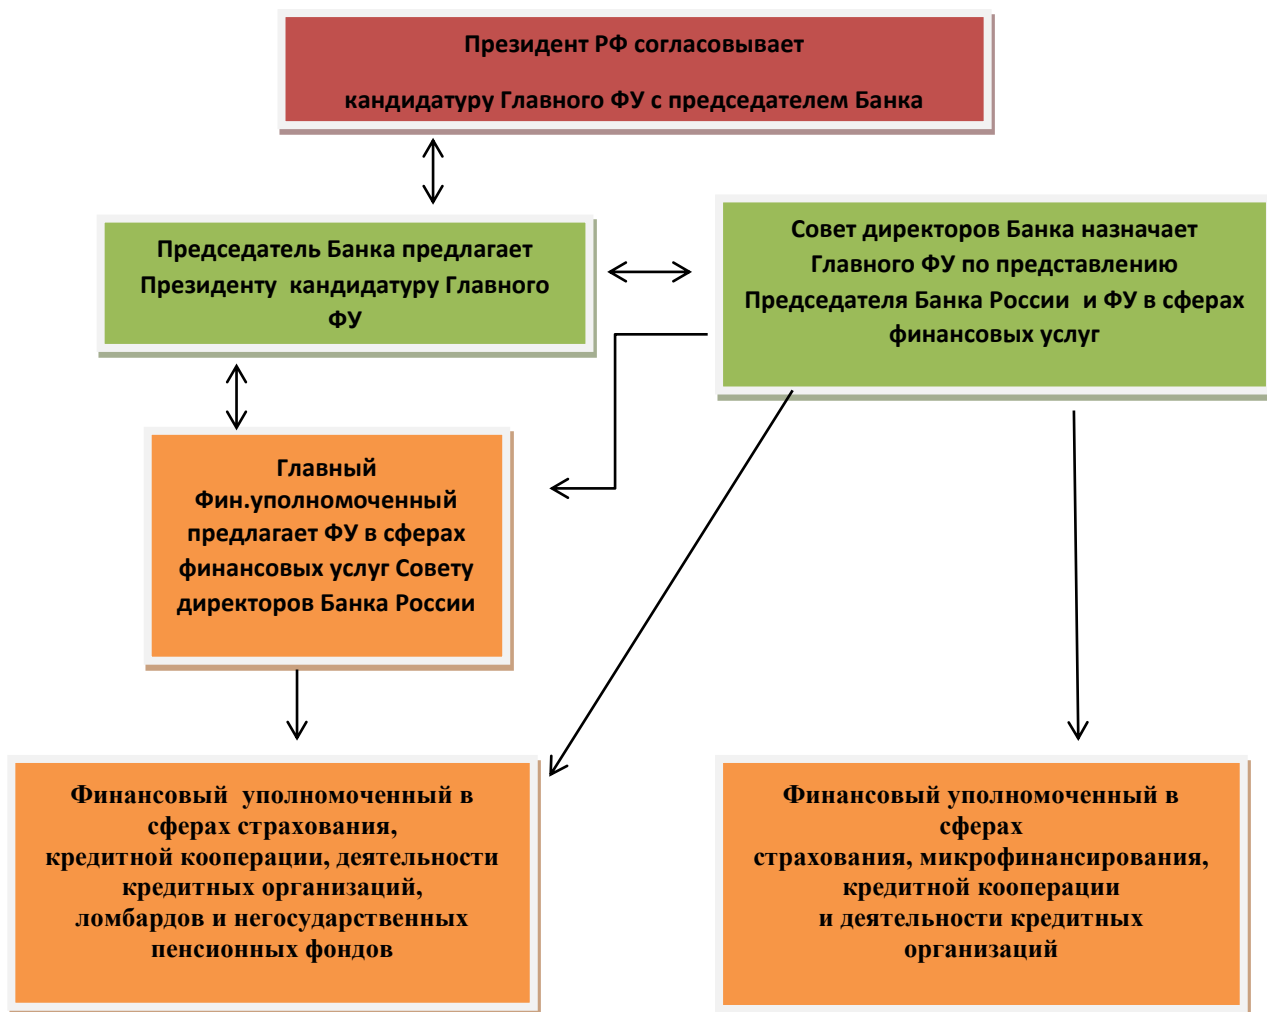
Президент РФ согласовывает

кандидатуру Главного ФУ с председателем Банка

Председатель Банка предлагает Президенту кандидатуру Главного ФУ

Совет директоров Банка назначает Главного ФУ по представлению Председателя Банка России и ФУ в сферах финансовых услуг

Главный Фин.уполномоченный предлагает ФУ в сферах финансовых услуг Совету директоров Банка России

Финансовый уполномоченный в сферах страхования, кредитной кооперации, деятельности кредитных организаций, ломбардов и негосударственных пенсионных фондов

Финансовый уполномоченный в сферах страхования, микрофинансирования, кредитной кооперации и деятельности кредитных организаций